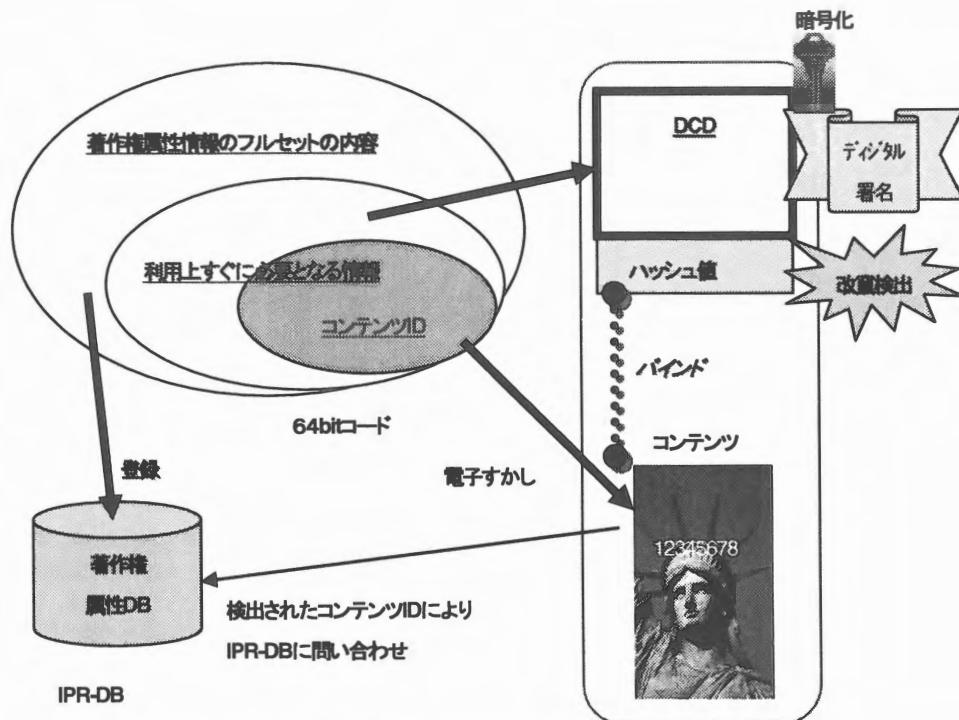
暗号化

著作権属性情報のフルセットの内容

DCD

ディジタル署名

利用上すぐに必要となる情報

ハッシュ値

改竄検出

コンテンツID

バインド

64bitコード

コンテンツ

登録

電子すかし

12345678

著作権属性DB

検出されたコンテンツIDにより IPR-DBに問い合わせ

IPR-DB